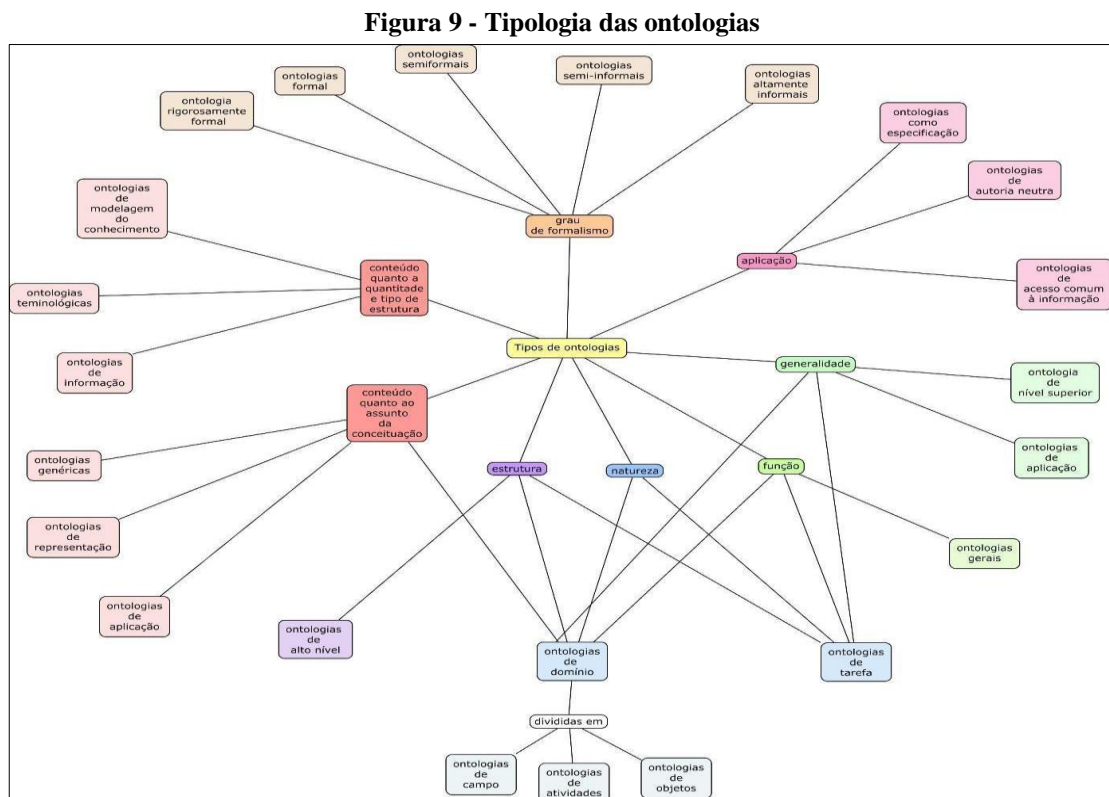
Figura 9 - Tipologia das ontologias

ontologias semiformais

ontologias semi-informais

ontologias formal

ontologias altamente informais

ontologia rigorosamente formal

ontologias como especificação

ontologias de autoria neutra

ontologias de modelagem do conhecimento

grau de formalismo

aplicação

conteúdo quanto a quantitade e tipo de estrutura

ontologias terminológicas

ontologias de acesso comum à informação

ontologias de informação

Tipos de ontologias

generalidade

ontologia de nível superior

conteúdo quanto ao assunto da conceituação

ontologias genéricas

estrutura

natureza

função

ontologias de aplicação

ontologias de representação

ontologias gerais

ontologias de aplicação

ontologias de alto nível

ontologias de domínio

ontologias de tarefa

divididas em

ontologias de campo

ontologias de atividades

ontologias de objetos